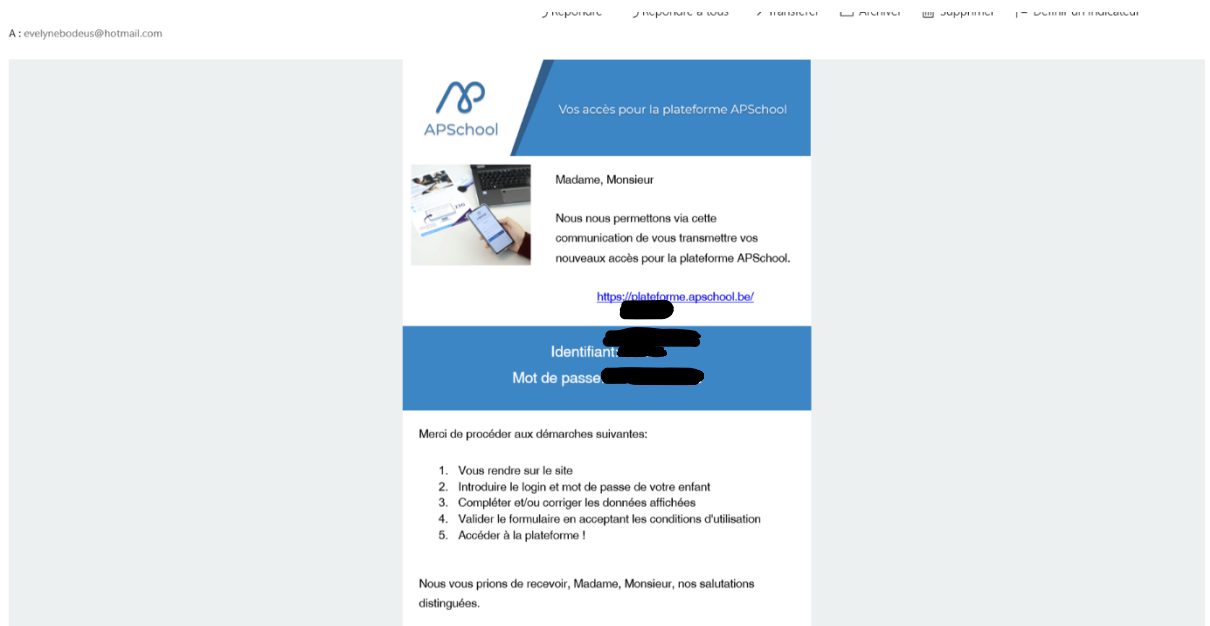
Répondre Répondre à tous Transférer Archiver Supprimer Définir un indicateur

A : evelynebodeus@hotmail.com

APSchool

Vos accès pour la plateforme APSchool

Madame, Monsieur

Nous nous permettons via cette communication de vous transmettre vos nouveaux accès pour la plateforme APSchool.

https://plateforme.apschool.be/

Identifiant: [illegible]
Mot de passe: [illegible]

Merci de procéder aux démarches suivantes:

1. Vous rendre sur le site
2. Introduire le login et mot de passe de votre enfant
3. Compléter et/ou corriger les données affichées
4. Valider le formulaire en acceptant les conditions d'utilisation
5. Accéder à la plateforme !

Nous vous prions de recevoir, Madame, Monsieur, nos salutations distinguées.